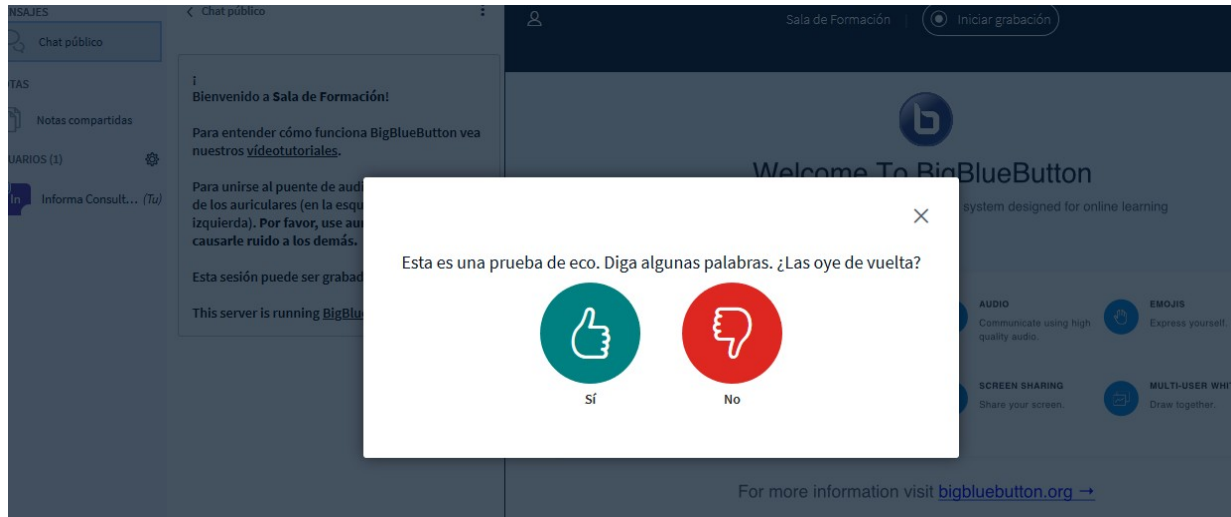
NSAJES
Chat público
TAS
Notas compartidas
UARIOS (1)
In Informa Consult... (Tu)

< Chat público

¡
Bienvenido a Sala de Formación!

Para entender cómo funciona BigBlueButton vea nuestros vídeotutoriales.

Para unirse al puente de audi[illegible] de los auriculares (en la esqu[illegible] izquierda). Por favor, use au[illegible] causarle ruido a los demás.

Esta sesión puede ser grabad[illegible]

This server is running BigBlu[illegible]

Sala de Formación | Iniciar grabación

Welcome To BigBlueButton
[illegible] system designed for online learning

AUDIO
Communicate using high quality audio.

EMOJIS
Express yourself.

SCREEN SHARING
Share your screen.

MULTI-USER WHI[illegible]
Draw together.

For more information visit bigbluebutton.org →

Esta es una prueba de eco. Diga algunas palabras. ¿Las oye de vuelta?
Sí
No